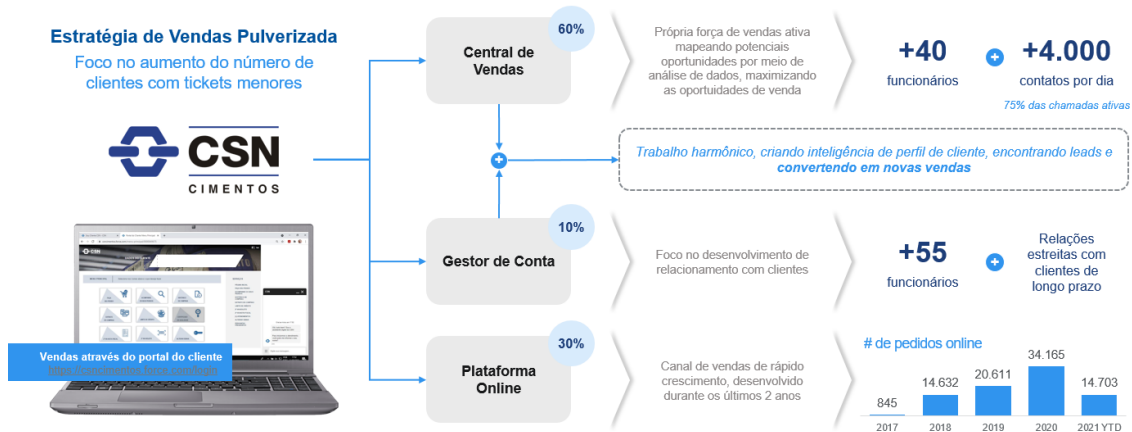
Estratégia de Vendas Pulverizada

Foco no aumento do número de clientes com tickets menores

CSN
CIMENTOS

Vendas através do portal do cliente
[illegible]

60%
Central de Vendas

Própria força de vendas ativa mapeando potenciais oportunidades por meio de análise de dados, maximizando as oportuidades de venda

+40
funcionários

+4.000
contatos por dia

75% das chamadas ativas

Trabalho harmônico, criando inteligência de perfil de cliente, encontrando leads e convertendo em novas vendas

10%
Gestor de Conta

Foco no desenvolvimento de relacionamento com clientes

+55
funcionários

Relações estreitas com clientes de longo prazo

30%
Plataforma Online

Canal de vendas de rápido crescimento, desenvolvido durante os últimos 2 anos

# de pedidos online

| 2017 | 2018 | 2019 | 2020 | 2021 YTD |
|---|---|---|---|---|
| 845 | 14.632 | 20.611 | 34.165 | 14.703 |